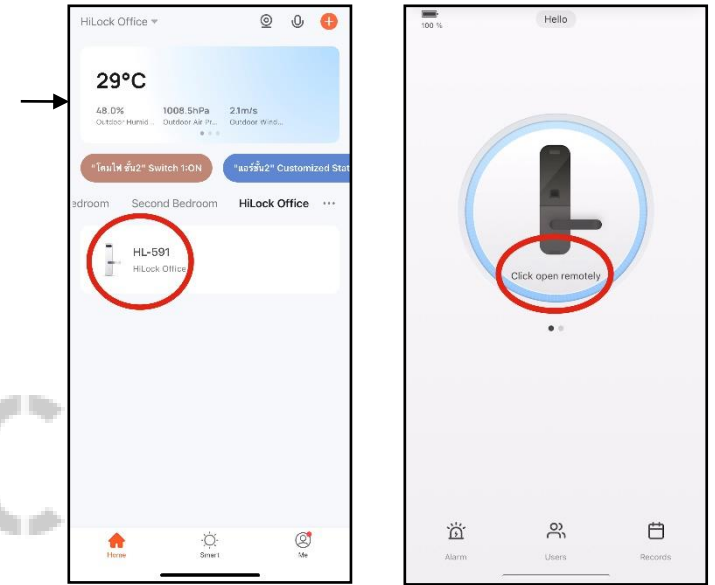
HiLock Office

29°C

48.0%
Outdoor Humid...

1008.5hPa
Outdoor Air Pr...

2.1m/s
Outdoor Wind...

"โคมไฟ ชั้น2" Switch 1:ON

"แอร์ชั้น2" Customized Stat

edroom Second Bedroom HiLock Office ···

HL-591
HiLock Office

Home Smart Me

100 %

Hello

Click open remotely

Alarm Users Records